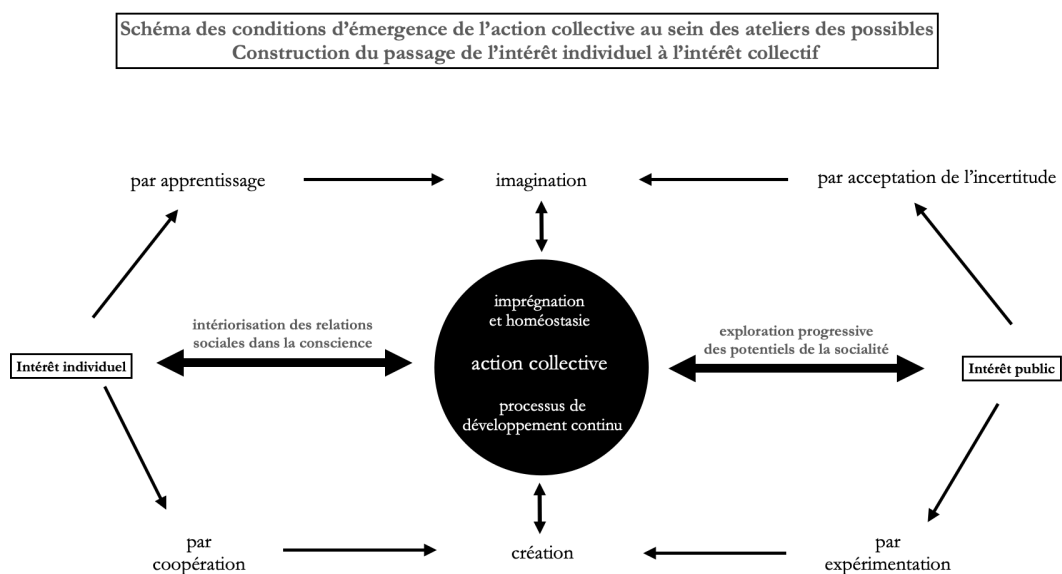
Schéma des conditions d'émergence de l'action collective au sein des ateliers des possibles
Construction du passage de l'intérêt individuel à l'intérêt collectif

par apprentissage

imagination

par acceptation de l'incertitude

Intérêt individuel

intériorisation des relations sociales dans la conscience

imprégnation et homéostasie

action collective

processus de développement continu

exploration progressive des potentiels de la socialité

Intérêt public

par coopération

création

par expérimentation